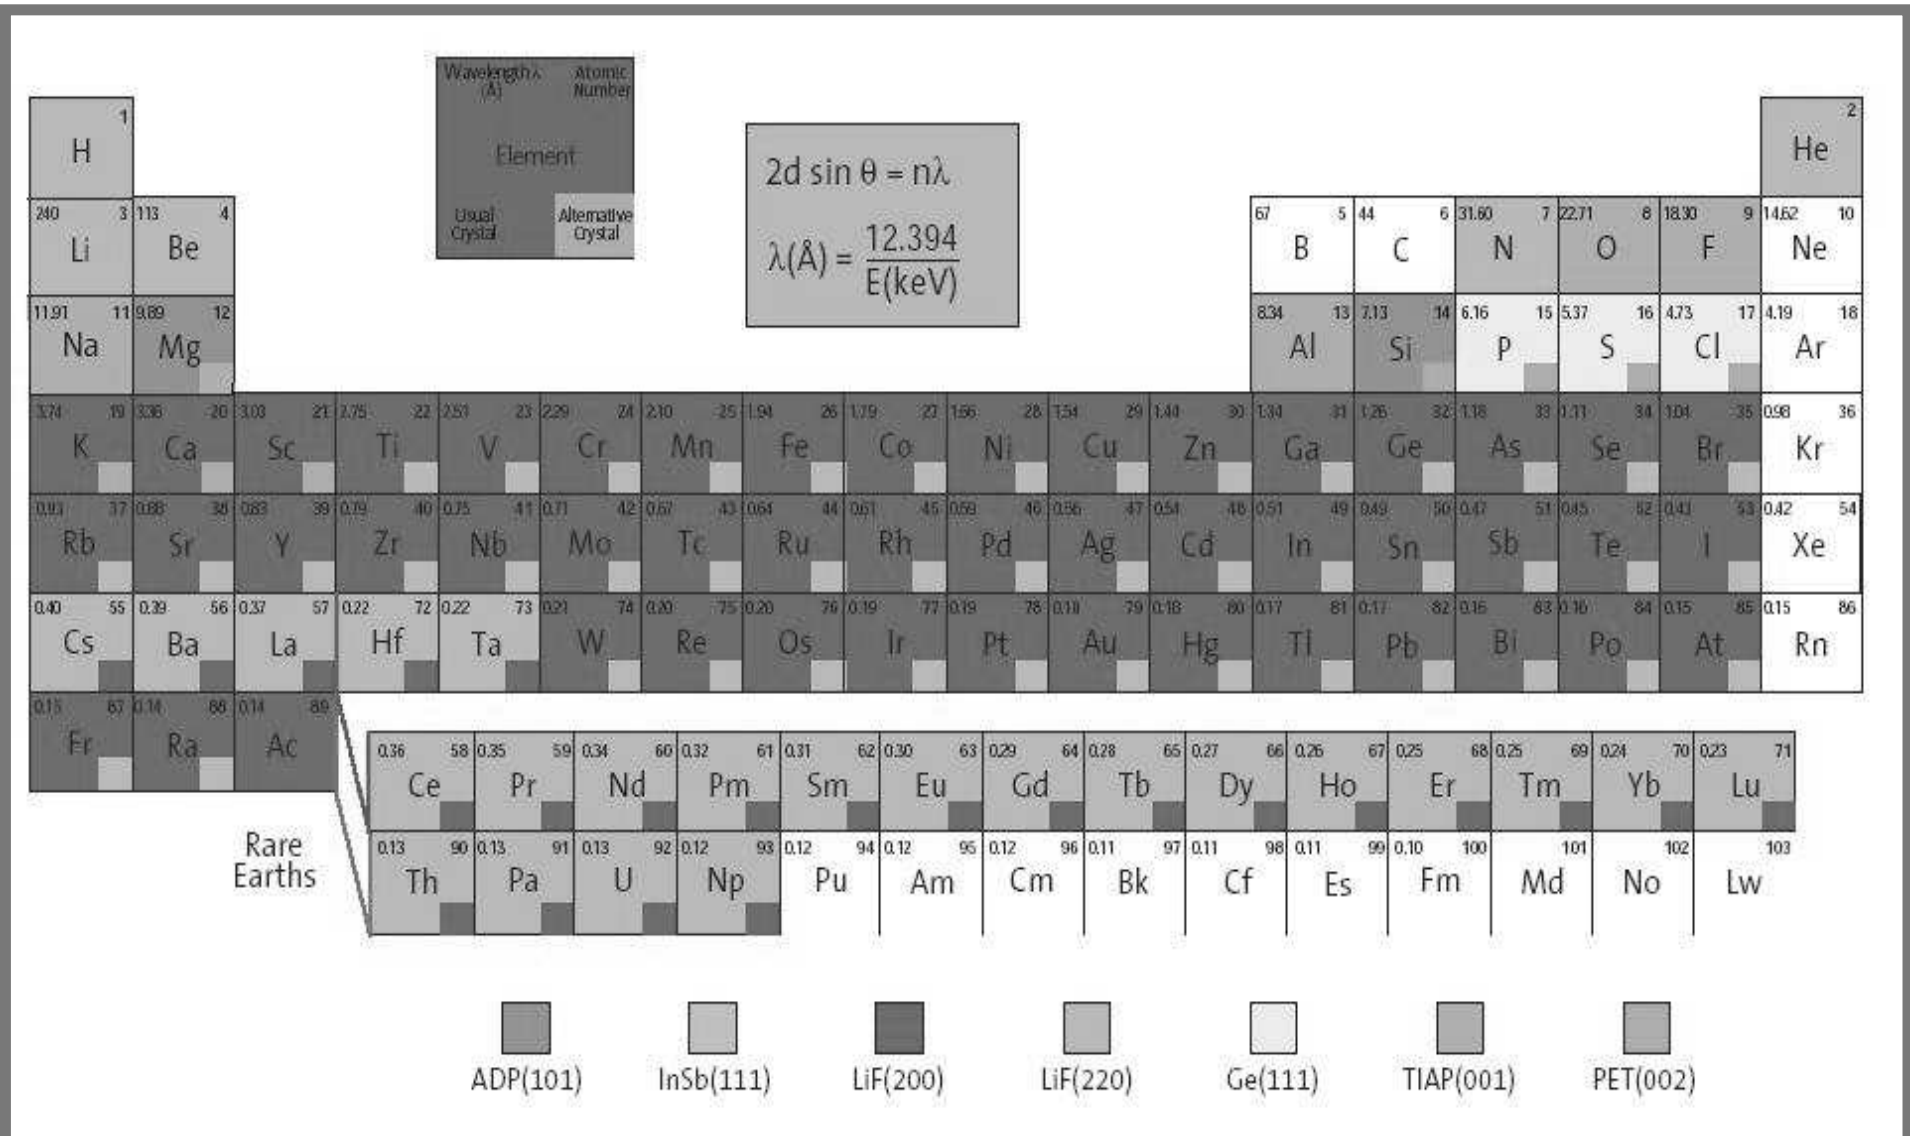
Wavelength λ (Å) Atomic Number

Element

Usual Crystal Alternative Crystal

$2d \sin \theta = n\lambda$

$\lambda(Å) = \frac{12.394}{E(keV)}$

| 1 H | | | | | | | | | | | | | | | | | 2 He |
|---|---|---|---|---|---|---|---|---|---|---|---|---|---|---|---|---|---|
| 240 3 Li | 113 4 Be | | | | | | | | | | | 67 5 B | 44 6 C | 31.60 7 N | 22.71 8 O | 18.30 9 F | 14.62 10 Ne |
| 11.91 11 Na | 9.89 12 Mg | | | | | | | | | | | 8.34 13 Al | 7.13 14 Si | 6.16 15 P | 5.37 16 S | 4.73 17 Cl | 4.19 18 Ar |
| 3.74 19 K | 3.36 20 Ca | 3.03 21 Sc | 2.75 22 Ti | 2.51 23 V | 2.29 24 Cr | 2.10 25 Mn | 1.94 26 Fe | 1.79 27 Co | 1.66 28 Ni | 1.54 29 Cu | 1.44 30 Zn | 1.34 31 Ga | 1.26 32 Ge | 1.18 33 As | 1.11 34 Se | 1.04 35 Br | 0.98 36 Kr |
| 0.93 37 Rb | 0.88 38 Sr | 0.83 39 Y | 0.79 40 Zr | 0.75 41 Nb | 0.71 42 Mo | 0.67 43 Tc | 0.64 44 Ru | 0.61 45 Rh | 0.59 46 Pd | 0.56 47 Ag | 0.54 48 Cd | 0.51 49 In | 0.49 50 Sn | 0.47 51 Sb | 0.45 52 Te | 0.43 53 I | 0.42 54 Xe |
| 0.40 55 Cs | 0.39 56 Ba | 0.37 57 La | 0.22 72 Hf | 0.22 73 Ta | 0.21 74 W | 0.20 75 Re | 0.20 76 Os | 0.19 77 Ir | 0.19 78 Pt | 0.18 79 Au | 0.18 80 Hg | 0.17 81 Tl | 0.17 82 Pb | 0.16 83 Bi | 0.16 84 Po | 0.15 85 At | 0.15 86 Rn |
| 0.15 87 Fr | 0.14 88 Ra | 0.14 89 Ac | | | | | | | | | | | | | | | |

Rare Earths

| 0.36 58 Ce | 0.35 59 Pr | 0.34 60 Nd | 0.32 61 Pm | 0.31 62 Sm | 0.30 63 Eu | 0.29 64 Gd | 0.28 65 Tb | 0.27 66 Dy | 0.26 67 Ho | 0.25 68 Er | 0.25 69 Tm | 0.24 70 Yb | 0.23 71 Lu |
|---|---|---|---|---|---|---|---|---|---|---|---|---|---|
| 0.13 90 Th | 0.13 91 Pa | 0.13 92 U | 0.12 93 Np | 0.12 94 Pu | 0.12 95 Am | 0.12 96 Cm | 0.11 97 Bk | 0.11 98 Cf | 0.11 99 Es | 0.10 100 Fm | 101 Md | 102 No | 103 Lw |

ADP(101) InSb(111) LiF(200) LiF(220) Ge(111) TIAP(001) PET(002)